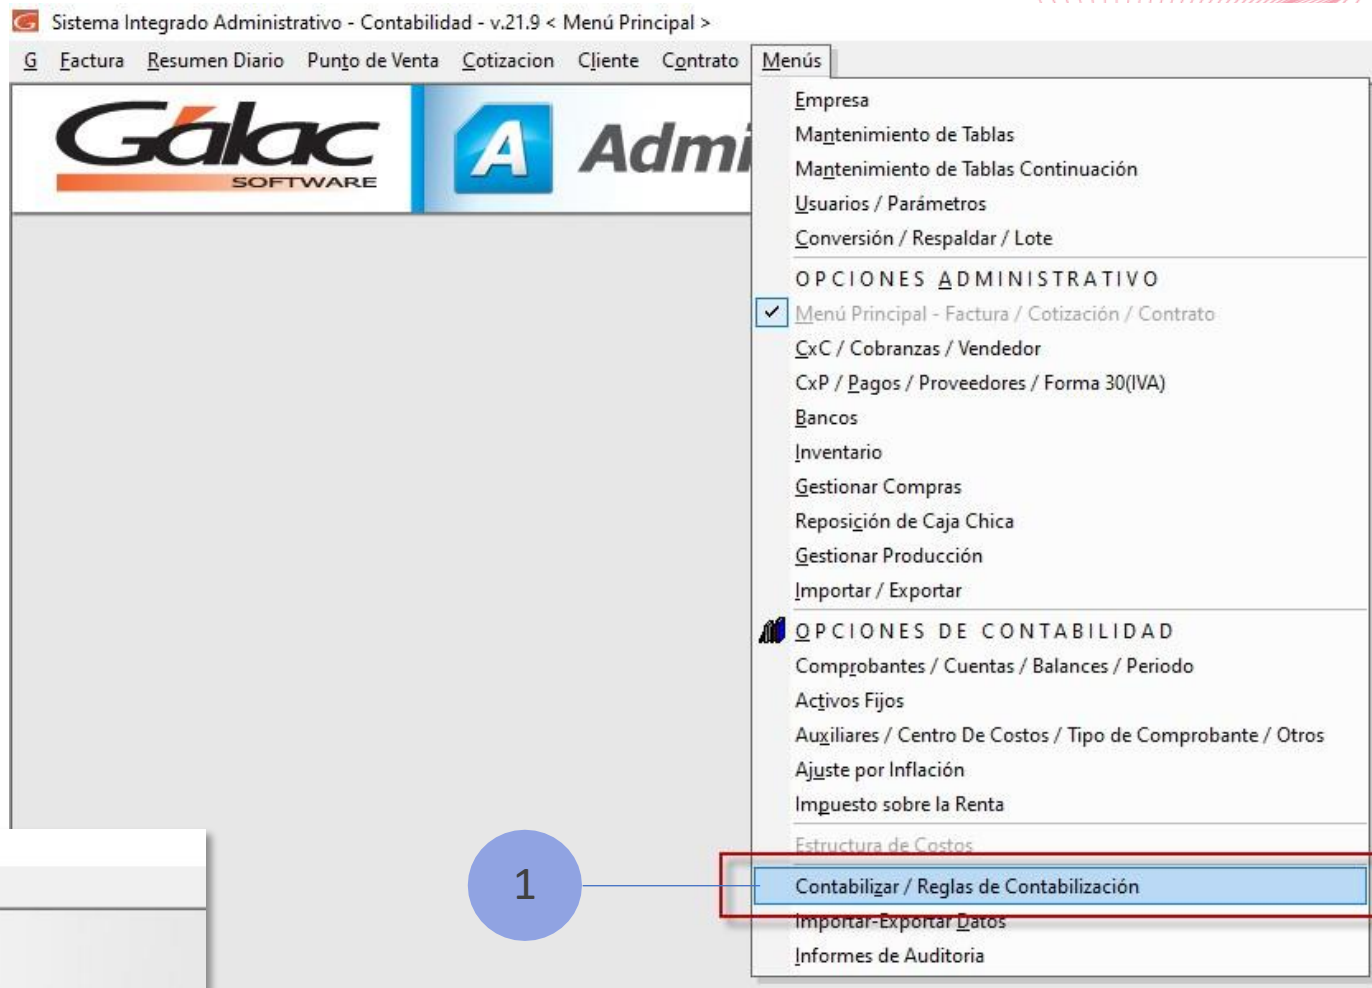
Sistema Integrado Administrativo - Contabilidad - v.21.9 < Menú Principal >

G Factura Resumen Diario Punto de Venta Cotizacion Cliente Contrato Menús

Gálac SOFTWARE

A Admi

Empresa
Mantenimiento de Tablas
Mantenimiento de Tablas Continuación
Usuarios / Parámetros
Conversión / Respaldar / Lote
OPCIONES ADMINISTRATIVO
Menú Principal - Factura / Cotización / Contrato
CxC / Cobranzas / Vendedor
CxP / Pagos / Proveedores / Forma 30(IVA)
Bancos
Inventario
Gestionar Compras
Reposición de Caja Chica
Gestionar Producción
Importar / Exportar
OPCIONES DE CONTABILIDAD
Comprobantes / Cuentas / Balances / Periodo
Activos Fijos
Auxiliares / Centro De Costos / Tipo de Comprobante / Otros
Ajuste por Inflación
Impuesto sobre la Renta
Estructura de Costos
Contabilizar / Reglas de Contabilización
Importar-Exportar Datos
Informes de Auditoria

1